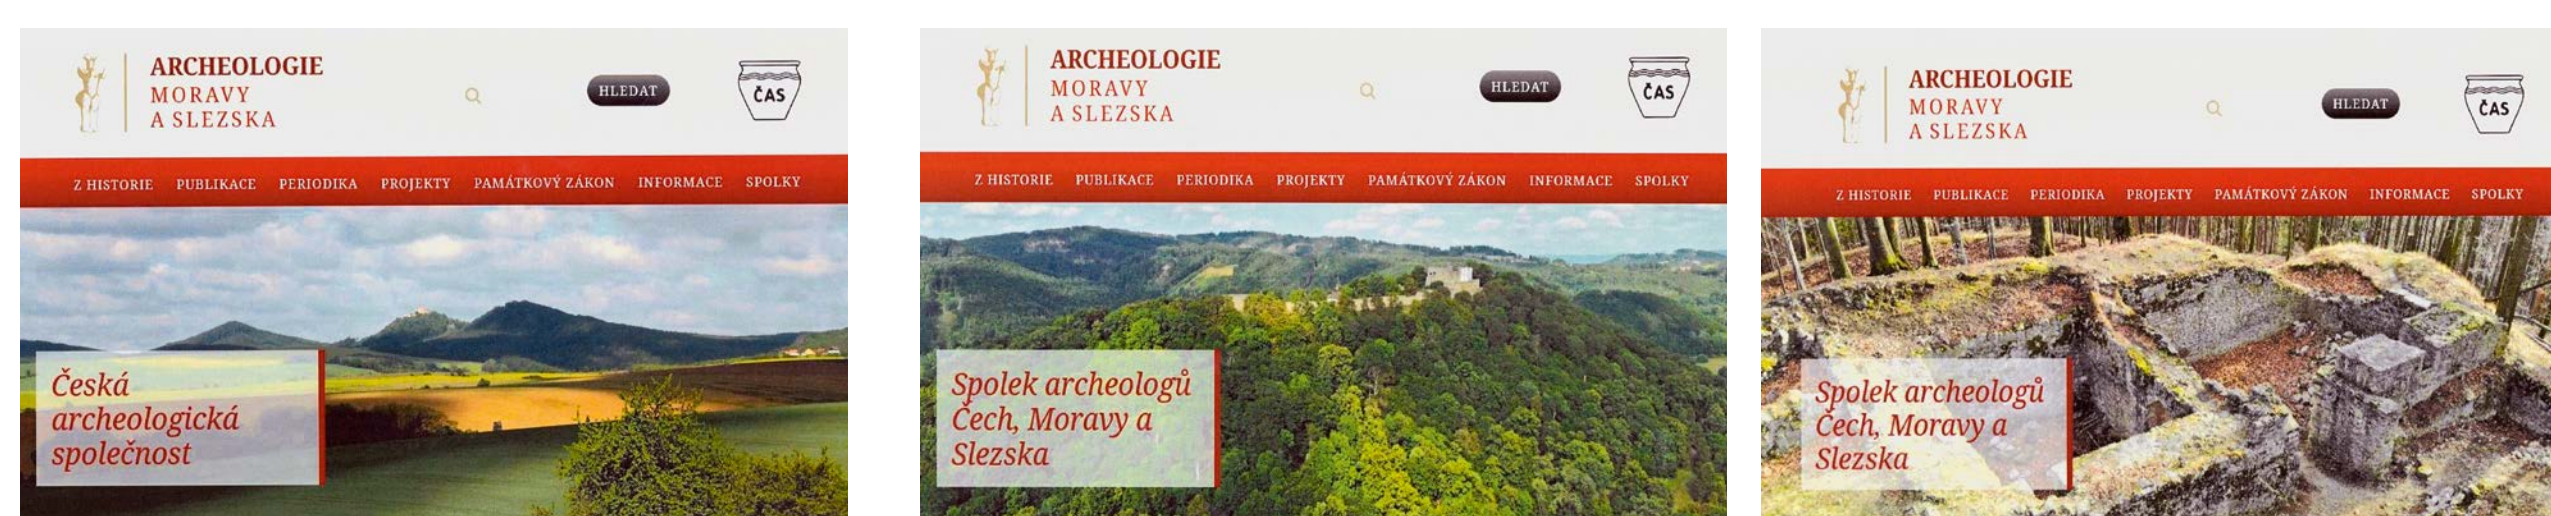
ARCHEOLOGIE
MORAVY
A SLEZSKA

HLEDAT

ČAS

Z HISTORIE PUBLIKACE PERIODIKA PROJEKTY PAMÁTKOVÝ ZÁKON INFORMACE SPOLKY

Česká archeologická společnost

ARCHEOLOGIE
MORAVY
A SLEZSKA

HLEDAT

ČAS

Z HISTORIE PUBLIKACE PERIODIKA PROJEKTY PAMÁTKOVÝ ZÁKON INFORMACE SPOLKY

Spolek archeologů Čech, Moravy a Slezska

ARCHEOLOGIE
MORAVY
A SLEZSKA

HLEDAT

ČAS

Z HISTORIE PUBLIKACE PERIODIKA PROJEKTY PAMÁTKOVÝ ZÁKON INFORMACE SPOLKY

Spolek archeologů Čech, Moravy a Slezska